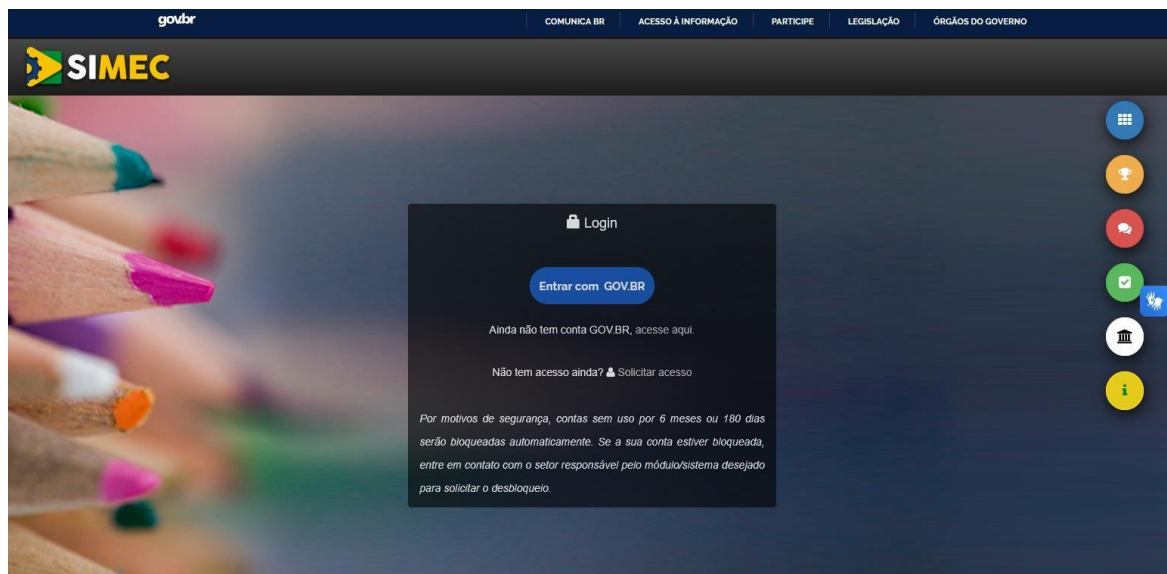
gov.br

COMUNICA BR ACESSO À INFORMAÇÃO PARTICIPE LEGISLAÇÃO ÓRGÃOS DO GOVERNO

SIMEC

Login

Entrar com GOV.BR

Ainda não tem conta GOV.BR, acesse aqui.

Não tem acesso ainda? Solicitar acesso

Por motivos de segurança, contas sem uso por 6 meses ou 180 dias serão bloqueadas automaticamente. Se a sua conta estiver bloqueada, entre em contato com o setor responsável pelo módulo/sistema desejado para solicitar o desbloqueio.

i